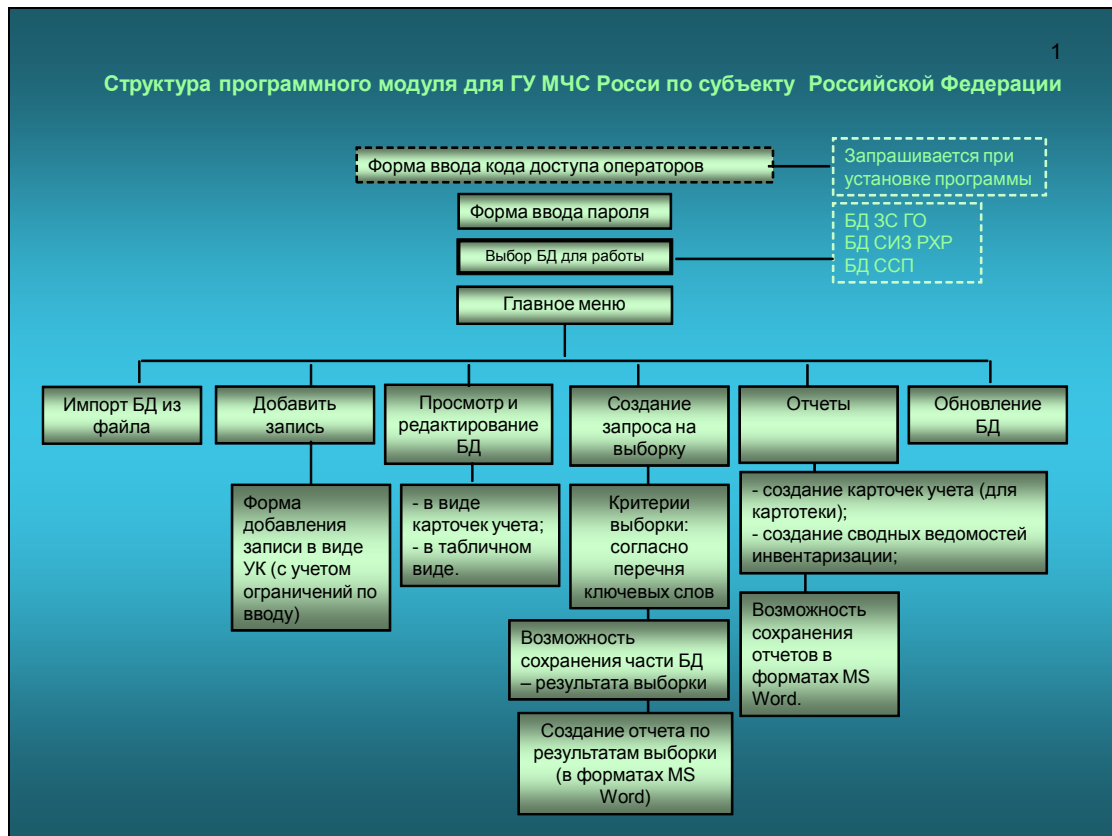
1

Структура программного модуля для ГУ МЧС Росси по субъекту Российской Федерации

Форма ввода кода доступа операторов

Запрашивается при установке программы

Форма ввода пароля

БД ЗС ГО
БД СИЗ РХР
БД ССП

Выбор БД для работы

Главное меню

Импорт БД из файла

Добавить запись

Форма добавления записи в виде УК (с учетом ограничений по вводу)

Просмотр и редактирование БД

- в виде карточек учета;
- в табличном виде.

Создание запроса на выборку

Критерии выборки: согласно перечня ключевых слов

Возможность сохранения части БД – результата выборки

Создание отчета по результатам выборки (в форматах MS Word)

Отчеты

- создание карточек учета (для картотеки);
- создание сводных ведомостей инвентаризации;

Возможность сохранения отчетов в форматах MS Word.

Обновление БД